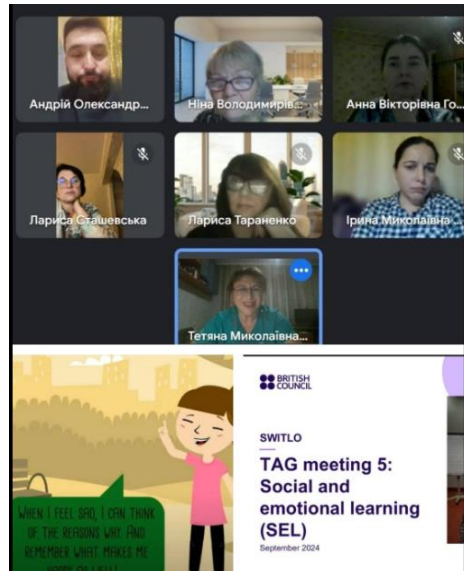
Андрій Олександр...

Ніна Володимирів...

Анна Вікторівна Го...

Лариса Сташевська

Лариса Тараненко

Ірина Миколаївна...

Тетяна Миколаївна...

WHEN I FEEL SAD, I CAN THINK OF THE REASONS WHY. AND REMEMBER WHAT MAKES ME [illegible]

BRITISH COUNCIL

SWITLO

TAG meeting 5: Social and emotional learning (SEL)

September 2024